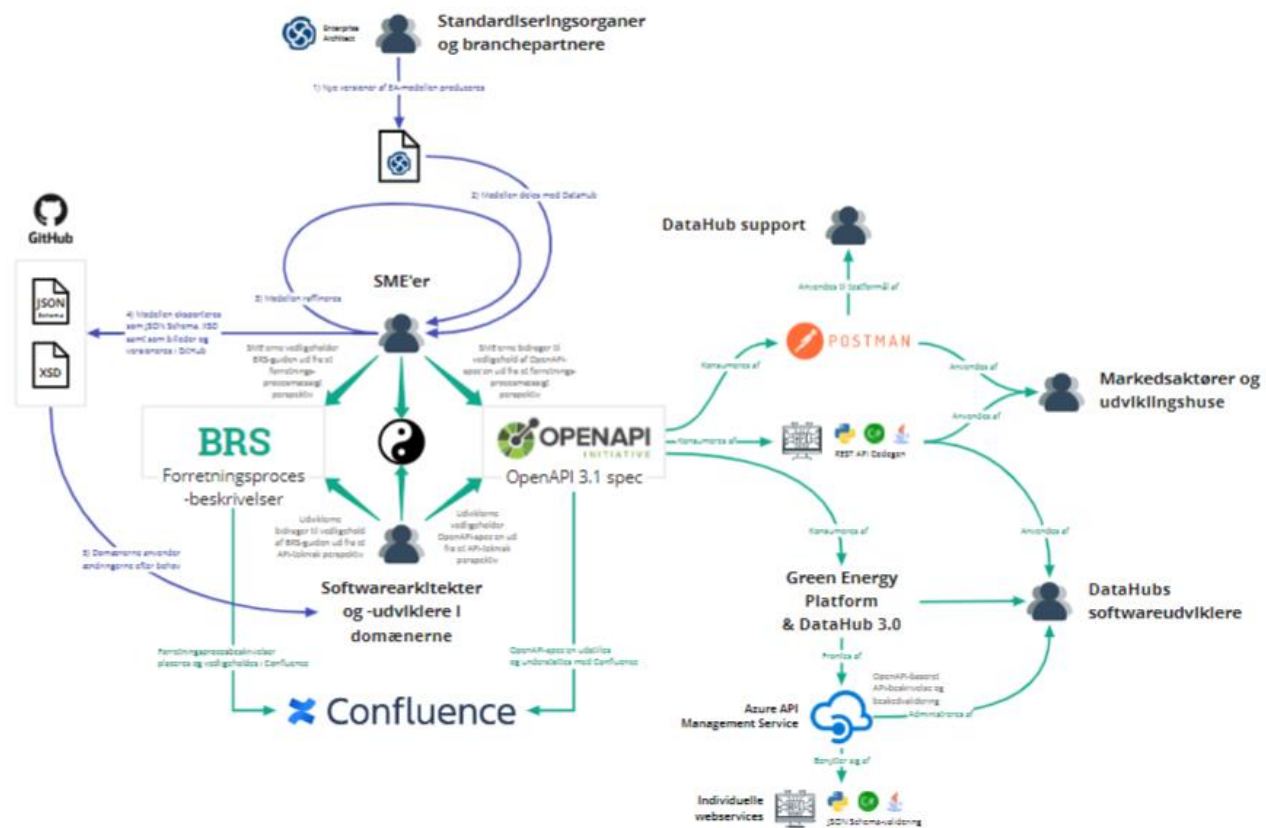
Enterprise Architect

Standardiseringsorganer og branchepartnere

1) Nye versioner af EA-modellen produceres

2) Modellen deles med DataHub

GitHub

JSON Schema

XSD

3) Modellen raffineres

SME'er

4) Modellen eksporteres som JSON Schema, XSD samt som billeder og versioneres i GitHub

SME'erne vedligeholder BRS-guiden ud fra et forretnings-procesmæssigt perspektiv

SME'erne bidrager til vedligehold af OpenAPI-spec'en ud fra et forretnings-procesmæssigt perspektiv

BRS

Forretningsproces -beskrivelser

OPENAPI INITIATIVE

OpenAPI 3.1 spec

Udviklerne bidrager til vedligehold af BRS-guiden ud fra et API-teknisk perspektiv

Udviklerne vedligeholder OpenAPI-spec'en ud fra et API-teknisk perspektiv

5) Domænerne anvender ændringerne efter behov

Softwarearkitekter og -udviklere i domænerne

Forretningsprocesbeskrivelser placeres og vedligeholdes i Confluence

OpenAPI-spec'en udstilles og understøttes med Confluence

Confluence

DataHub support

Anvendes til testformål af

Konsumeres af

POSTMAN

Anvendes af

Anvendes af

Markedsaktører og udviklingshuse

Konsumeres af

REST API Codegen

Konsumeres af

Anvendes af

Green Energy Platform & DataHub 3.0

DataHubs softwareudviklere

Fronted af

OpenAPI-baseret API-beskrivelse og besked-validering

Azure API Management Service

Administreres af

Benyttes og af

Individuelle webservices

JSON Schema-validering